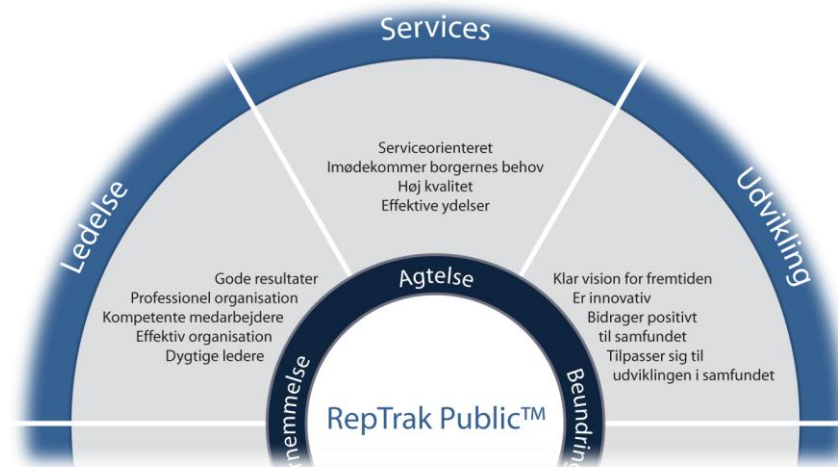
Services

Ledelse

Udvikling

Serviceorienteret
Imødekommer borgernes behov
Høj kvalitet
Effektive ydelser

Gode resultater
Professionel organisation
Kompetente medarbejdere
Effektiv organisation
Dygtige ledere

Agtelse

Klar vision for fremtiden
Er innovativ
Bidrager positivt til samfundet
Tilpasser sig til udviklingen i samfundet

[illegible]nemmelse

Beundring

RepTrak Public™